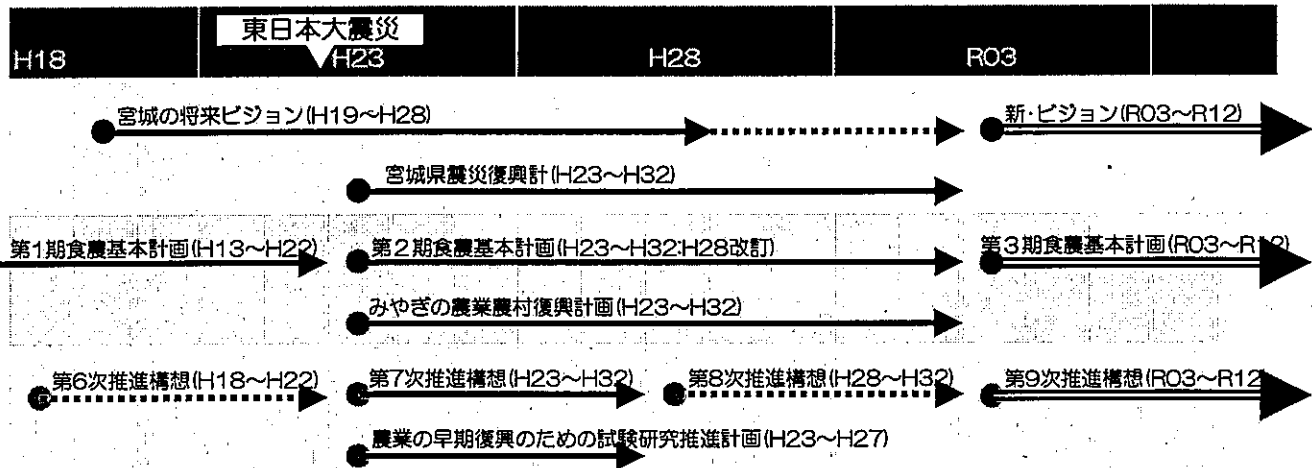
東日本大震災

H18 H23 H28 R03

宮城の将来ビジョン(H19~H28)

新・ビジョン(R03~R12)

宮城県震災復興計(H23~H32)

第1期食農基本計画(H13~H22)

第2期食農基本計画(H23~H32:H28改訂)

第3期食農基本計画(R03~R12)

みやぎの農業農村復興計画(H23~H32)

第6次推進構想(H18~H22)

第7次推進構想(H23~H32)

第8次推進構想(H28~H32)

第9次推進構想(R03~R12)

農業の早期復興のための試験研究推進計画(H23~H27)